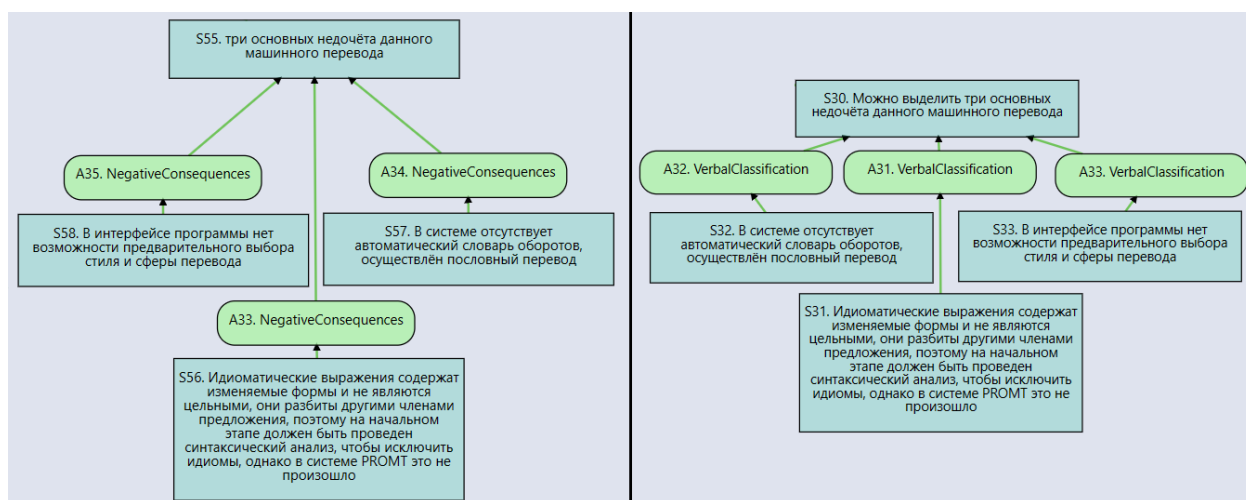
S55. три основных недочёта данного машинного перевода

A35. NegativeConsequences

A34. NegativeConsequences

S58. В интерфейсе программы нет возможности предварительного выбора стиля и сферы перевода

S57. В системе отсутствует автоматический словарь оборотов, осуществлён пословный перевод

A33. NegativeConsequences

S56. Идиоматические выражения содержат изменяемые формы и не являются цельными, они разбиты другими членами предложения, поэтому на начальном этапе должен быть проведен синтаксический анализ, чтобы исключить идиомы, однако в системе PROMT это не произошло

S30. Можно выделить три основных недочёта данного машинного перевода

A32. VerbalClassification

A31. VerbalClassification

A33. VerbalClassification

S32. В системе отсутствует автоматический словарь оборотов, осуществлён пословный перевод

S33. В интерфейсе программы нет возможности предварительного выбора стиля и сферы перевода

S31. Идиоматические выражения содержат изменяемые формы и не являются цельными, они разбиты другими членами предложения, поэтому на начальном этапе должен быть проведен синтаксический анализ, чтобы исключить идиомы, однако в системе PROMT это не произошло